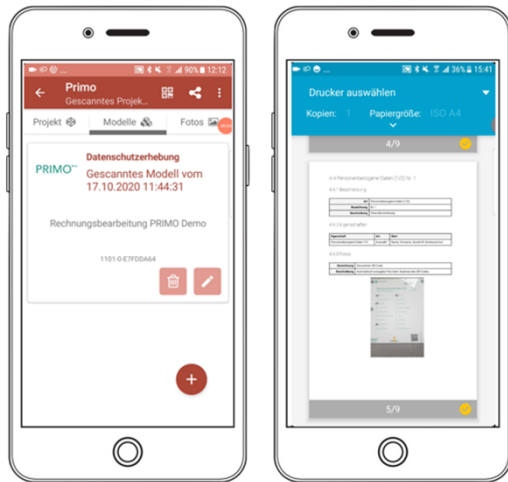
90% 12:12

Primo
Gescanntes Projek...

Projekt
Modelle
Fotos

PRIMO

Datenschutzerhebung
Gescanntes Modell vom 17.10.2020 11:44:31

Rechnungsbearbeitung PRIMO Demo

1101-0-E7FDDA64

36% 15:41

Drucker auswählen
Kopien: 1
Papiergröße: ISO A4

4/9

4.4 Personenbezogene Daten (1/2) Nr. 1

4.4.1 Beschreibung

4.4.2 Eigenschaften

4.4.3 Fotos

5/9